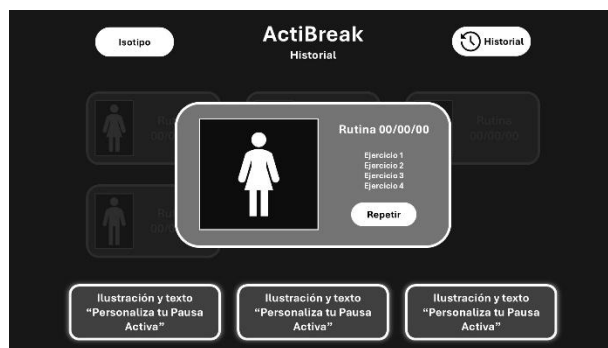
Isotipo

ActiBreak
Historial

Historial

Rutina 00/00/00

Ejercicio 1
Ejercicio 2
Ejercicio 3
Ejercicio 4

Repetir

Ilustración y texto "Personaliza tu Pausa Activa"

Ilustración y texto "Personaliza tu Pausa Activa"

Ilustración y texto "Personaliza tu Pausa Activa"